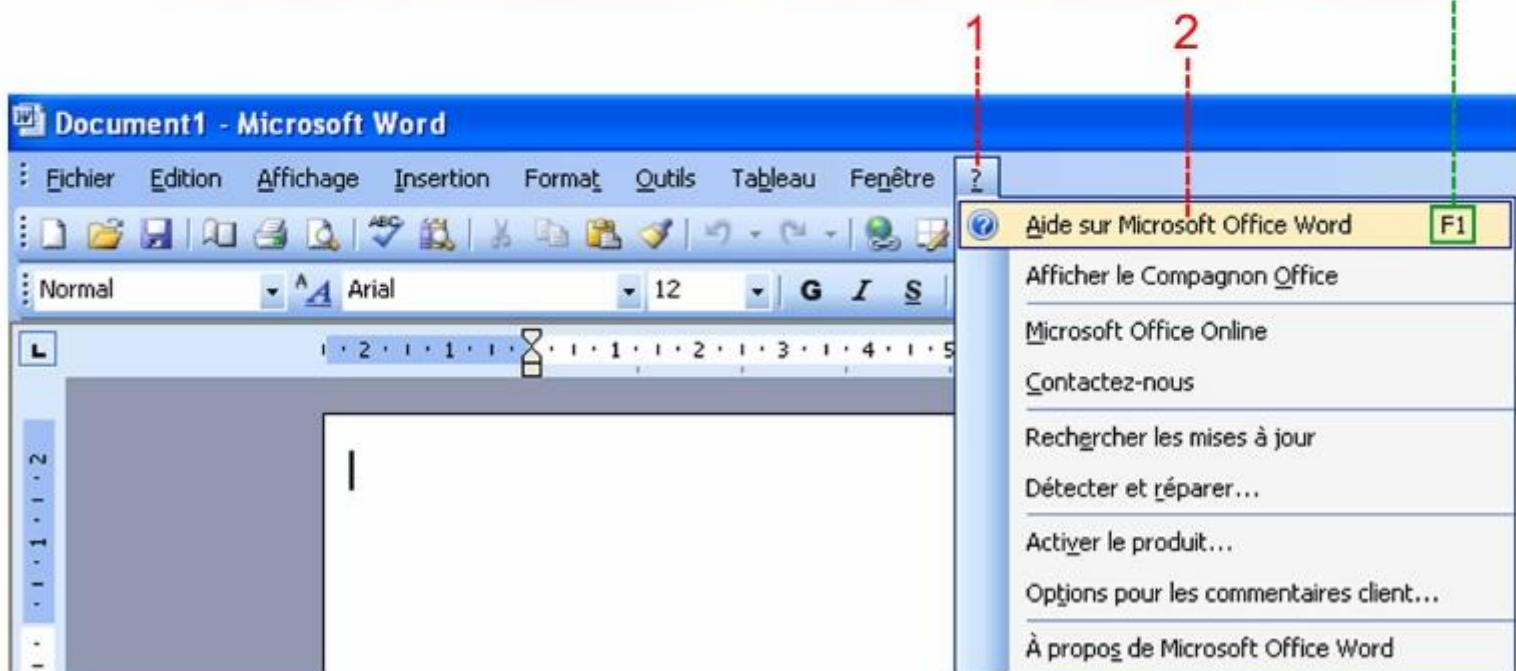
1
2

Document1 - Microsoft Word

Fichier Edition Affichage Insertion Format Outils Tableau Fenêtre ?

Normal Arial 12 G I S

2 · 1 · 1 · 1 · 2 · 3 · 4 · 5

2 1

Aide sur Microsoft Office Word F1
Afficher le Compagnon Office
Microsoft Office Online
Contactez-nous
Rechercher les mises à jour
Détecter et réparer...
Activer le produit...
Options pour les commentaires client...
À propos de Microsoft Office Word